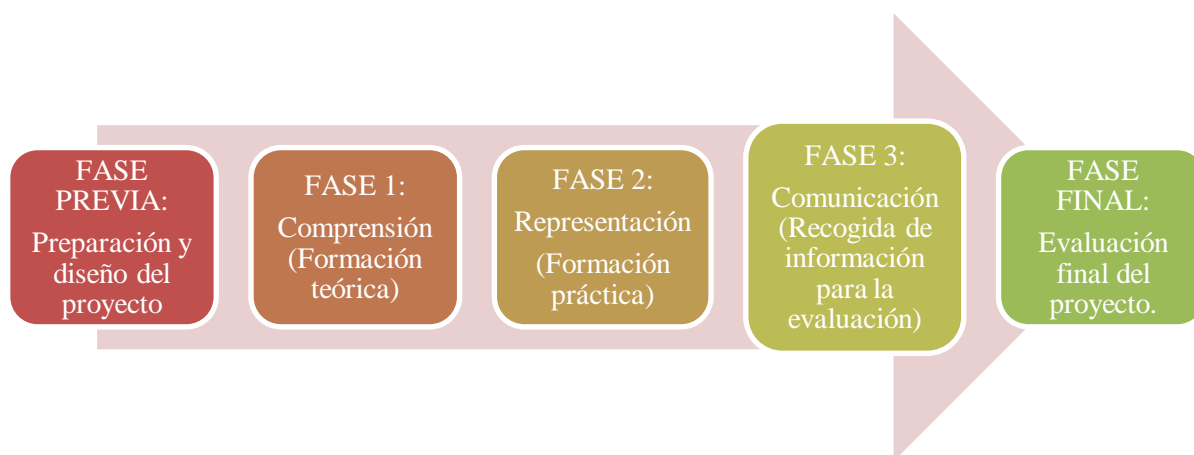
FASE PREVIA:
Preparación y diseño del proyecto

FASE 1:
Comprensión (Formación teórica)

FASE 2:
Representación
(Formación práctica)

FASE 3:
Comunicación (Recogida de información para la evaluación)

FASE FINAL:
Evaluación final del proyecto.